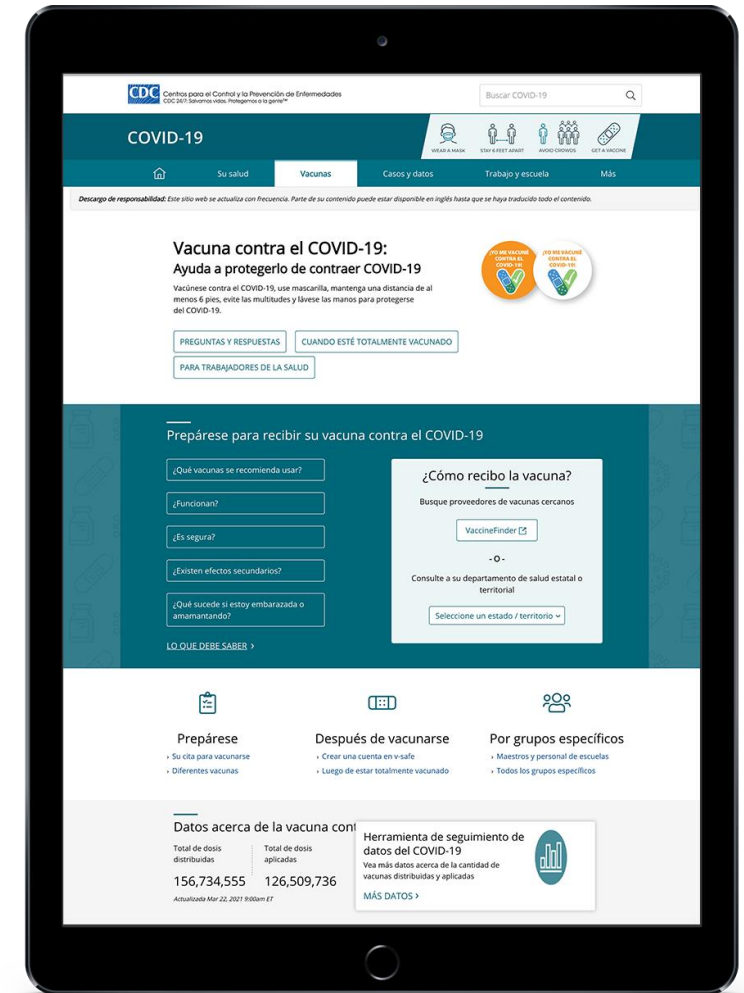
CDC Centros para el Control y la Prevención de Enfermedades
CDC 24/7: Salvamos vidas. Protegemos a la gente™

Buscar COVID-19

COVID-19

WEAR A MASK STAY 6 FEET APART AVOID CROWDS GET A VACCINE

Su salud Vacunas Casos y datos Trabajo y escuela Más

Descargo de responsabilidad: Este sitio web se actualiza con frecuencia. Parte de su contenido puede estar disponible en inglés hasta que se haya traducido todo el contenido.

Vacuna contra el COVID-19:
Ayuda a protegerlo de contraer COVID-19

Vacúnese contra el COVID-19, use mascarilla, mantenga una distancia de al menos 6 pies, evite las multitudes y lávese las manos para protegerse del COVID-19.

¡YO ME VACUNÉ CONTRA EL COVID-19! ¡YO ME VACUNÉ CONTRA EL COVID-19!

PREGUNTAS Y RESPUESTAS
CUANDO ESTÉ TOTALMENTE VACUNADO
PARA TRABAJADORES DE LA SALUD

Prepárese para recibir su vacuna contra el COVID-19

¿Qué vacunas se recomienda usar?
¿Funcionan?
¿Es segura?
¿Existen efectos secundarios?
¿Qué sucede si estoy embarazada o amamantando?

LO QUE DEBE SABER ›

¿Cómo recibo la vacuna?
Busque proveedores de vacunas cercanos
VaccineFinder
- o -
Consulte a su departamento de salud estatal o territorial
Seleccione un estado / territorio

Prepárese
› Su cita para vacunarse
› Diferentes vacunas

Después de vacunarse
› Crear una cuenta en v-safe
› Luego de estar totalmente vacunado

Por grupos específicos
› Maestros y personal de escuelas
› Todos los grupos específicos

Datos acerca de la vacuna cont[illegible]

Total de dosis distribuidas
156,734,555

Total de dosis aplicadas
126,509,736

Actualizada Mar 22, 2021 9:00am ET

Herramienta de seguimiento de datos del COVID-19
Vea más datos acerca de la cantidad de vacunas distribuidas y aplicadas
MÁS DATOS ›